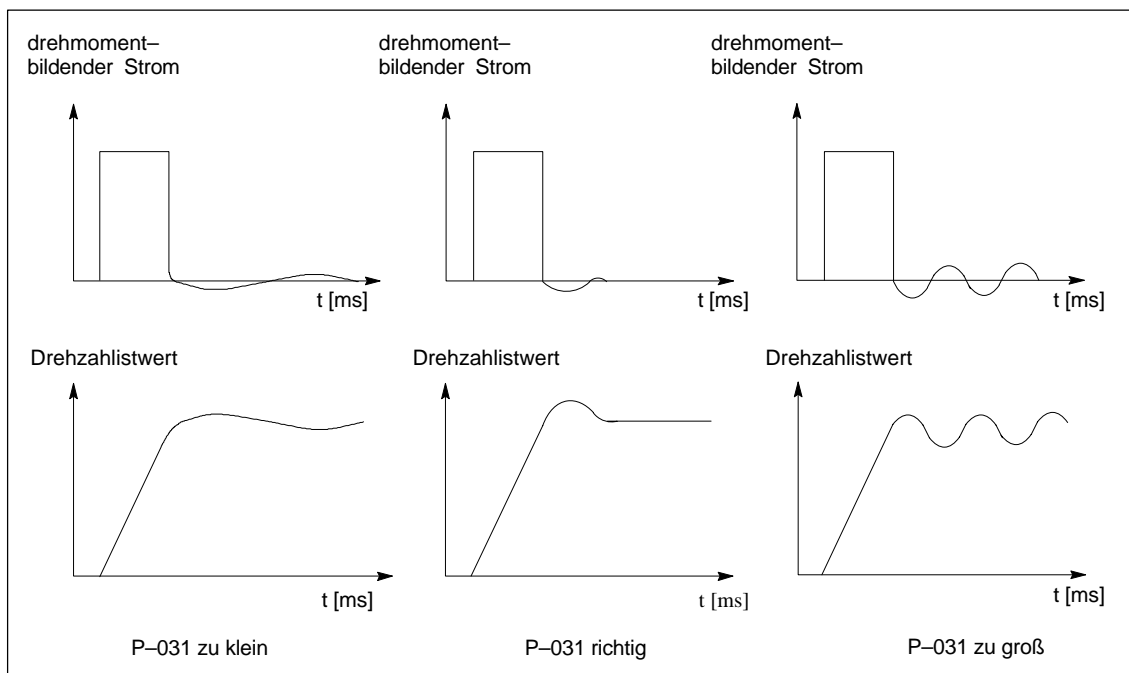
drehmoment–
bildender Strom

t [ms]

drehmoment–
bildender Strom

t [ms]

drehmoment–
bildender Strom

t [ms]

Drehzahlistwert

t [ms]

Drehzahlistwert

t [ms]

Drehzahlistwert

t [ms]

P–031 zu klein

P–031 richtig

P–031 zu groß